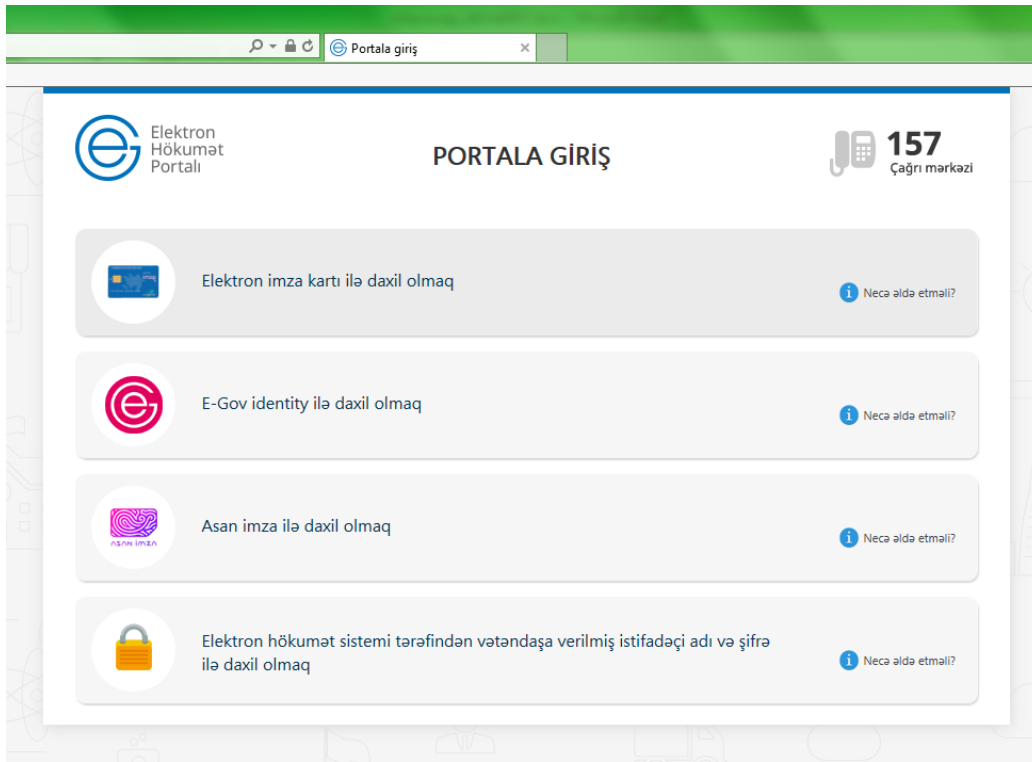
Portala giriş

Elektron Hökumət Portalı

PORTALA GİRİŞ

157
Çağrı mərkəzi

Elektron imza kartı ilə daxil olmaq
Necə əldə etməli?

E-Gov identity ilə daxil olmaq
Necə əldə etməli?

asan imza
Asan imza ilə daxil olmaq
Necə əldə etməli?

Elektron hökumət sistemi tərəfindən vətəndaşa verilmiş istifadəçi adı və şifrə ilə daxil olmaq
Necə əldə etməli?